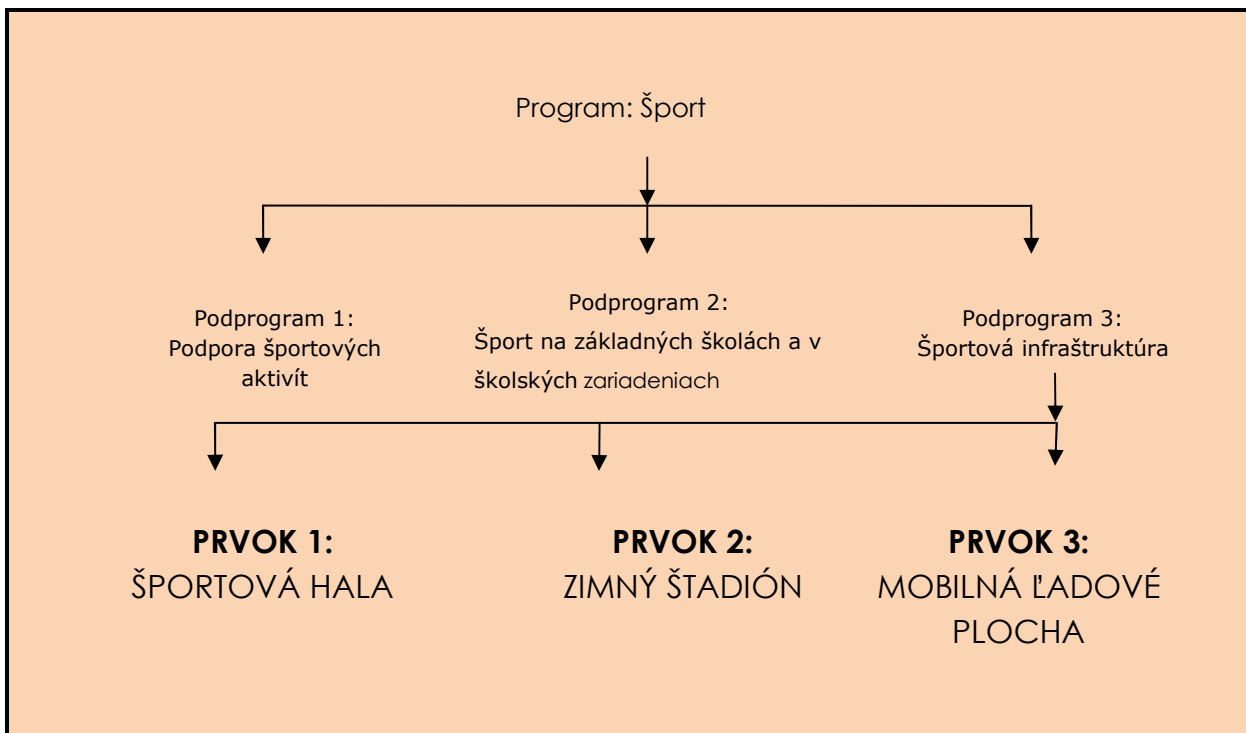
Program: Šport

Podprogram 1:
Podpora športových aktivít

Podprogram 2:
Šport na základných školách a v školských zariadeniach

Podprogram 3:
Športová infraštruktúra

**PRVOK 1:**
ŠPORTOVÁ HALA

**PRVOK 2:**
ZIMNÝ ŠTADIÓN

**PRVOK 3:**
MOBILNÁ ĽADOVÉ PLOCHA